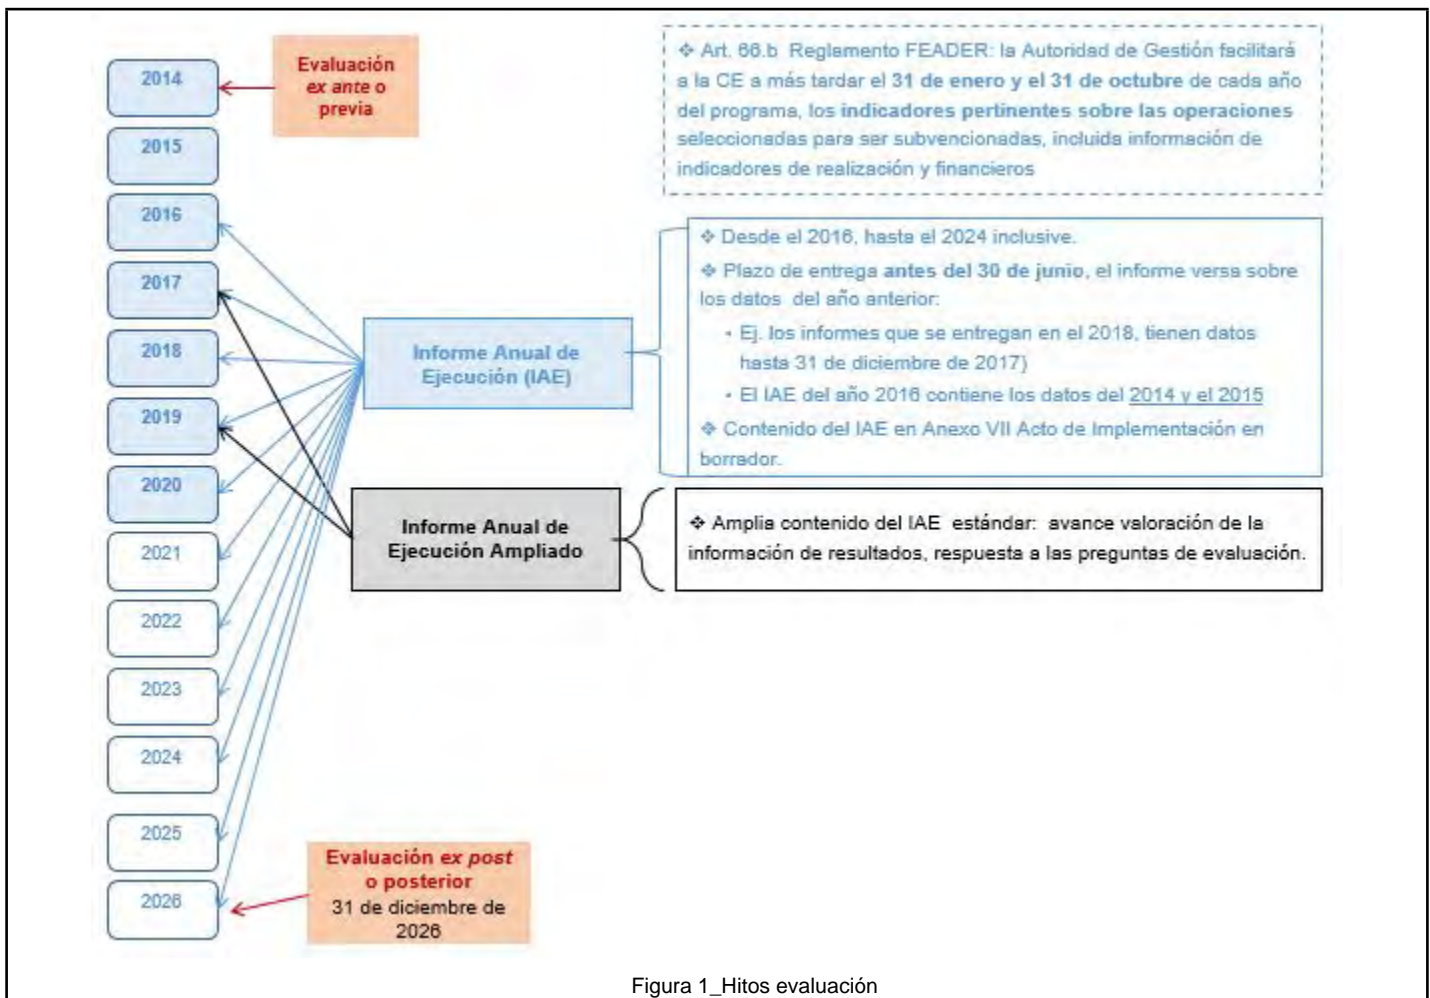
2014

Evaluación *ex ante* o previa

2015

2016

2017

2018

2019

2020

2021

2022

2023

2024

2025

2026

Evaluación *ex post* o posterior
31 de diciembre de 2026

❖ Art. 66.b Reglamento FEADER: la Autoridad de Gestión facilitará a la CE a más tardar el **31 de enero y el 31 de octubre** de cada año del programa, los **indicadores pertinentes sobre las operaciones** seleccionadas para ser subvencionadas, incluida información de indicadores de realización y financieros

Informe Anual de Ejecución (IAE)

❖ Desde el 2016, hasta el 2024 inclusive.
❖ Plazo de entrega **antes del 30 de junio**, el informe versa sobre los datos del año anterior:
- Ej. los informes que se entregan en el 2018, tienen datos hasta 31 de diciembre de 2017)
- El IAE del año 2016 contiene los datos del 2014 y el 2015
❖ Contenido del IAE en Anexo VII Acto de Implementación en borrador.

Informe Anual de Ejecución Ampliado

❖ Amplia contenido del IAE estándar: avance valoración de la información de resultados, respuesta a las preguntas de evaluación.

Figura 1_Hitos evaluación